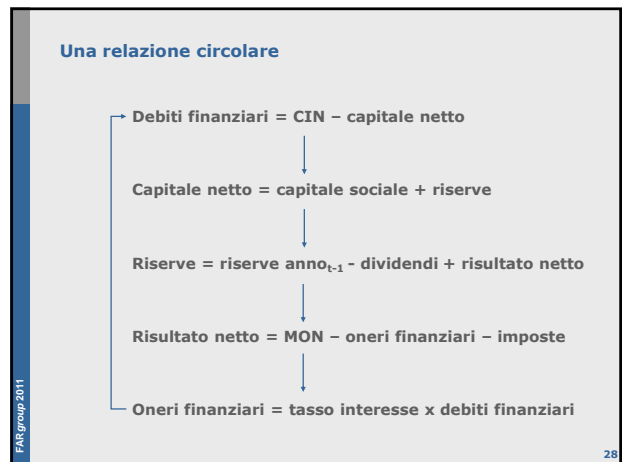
Una relazione circolare

Debiti finanziari = CIN – capitale netto

Capitale netto = capitale sociale + riserve

Riserve = riserve anno$_{t-1}$ - dividendi + risultato netto

Risultato netto = MON – oneri finanziari – imposte

Oneri finanziari = tasso interesse x debiti finanziari

FAR group 2011

28